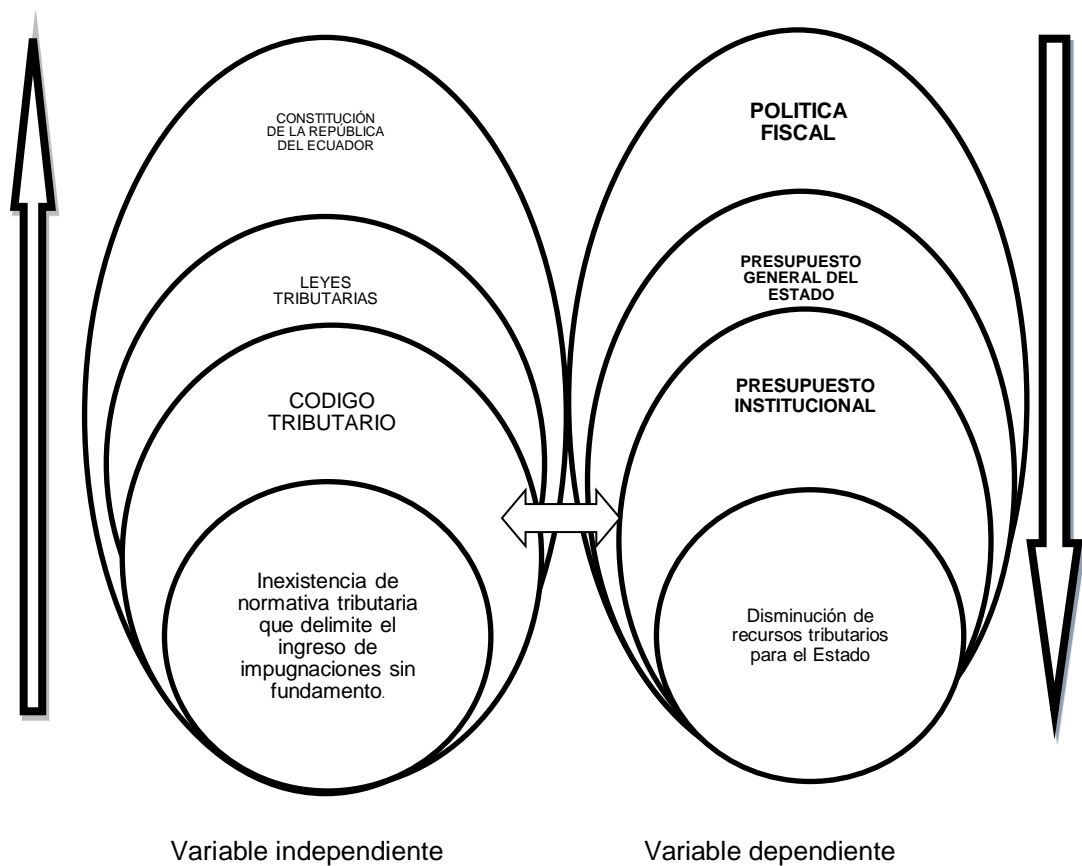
CONSTITUCIÓN DE LA REPÚBLICA DEL ECUADOR

LEYES TRIBUTARIAS

CODIGO TRIBUTARIO

Inexistencia de normativa tributaria que delimite el ingreso de impugnaciones sin fundamento.

POLITICA FISCAL

PRESUPUESTO GENERAL DEL ESTADO

PRESUPUESTO INSTITUCIONAL

Disminución de recursos tributarios para el Estado

Variable independiente

Variable dependiente